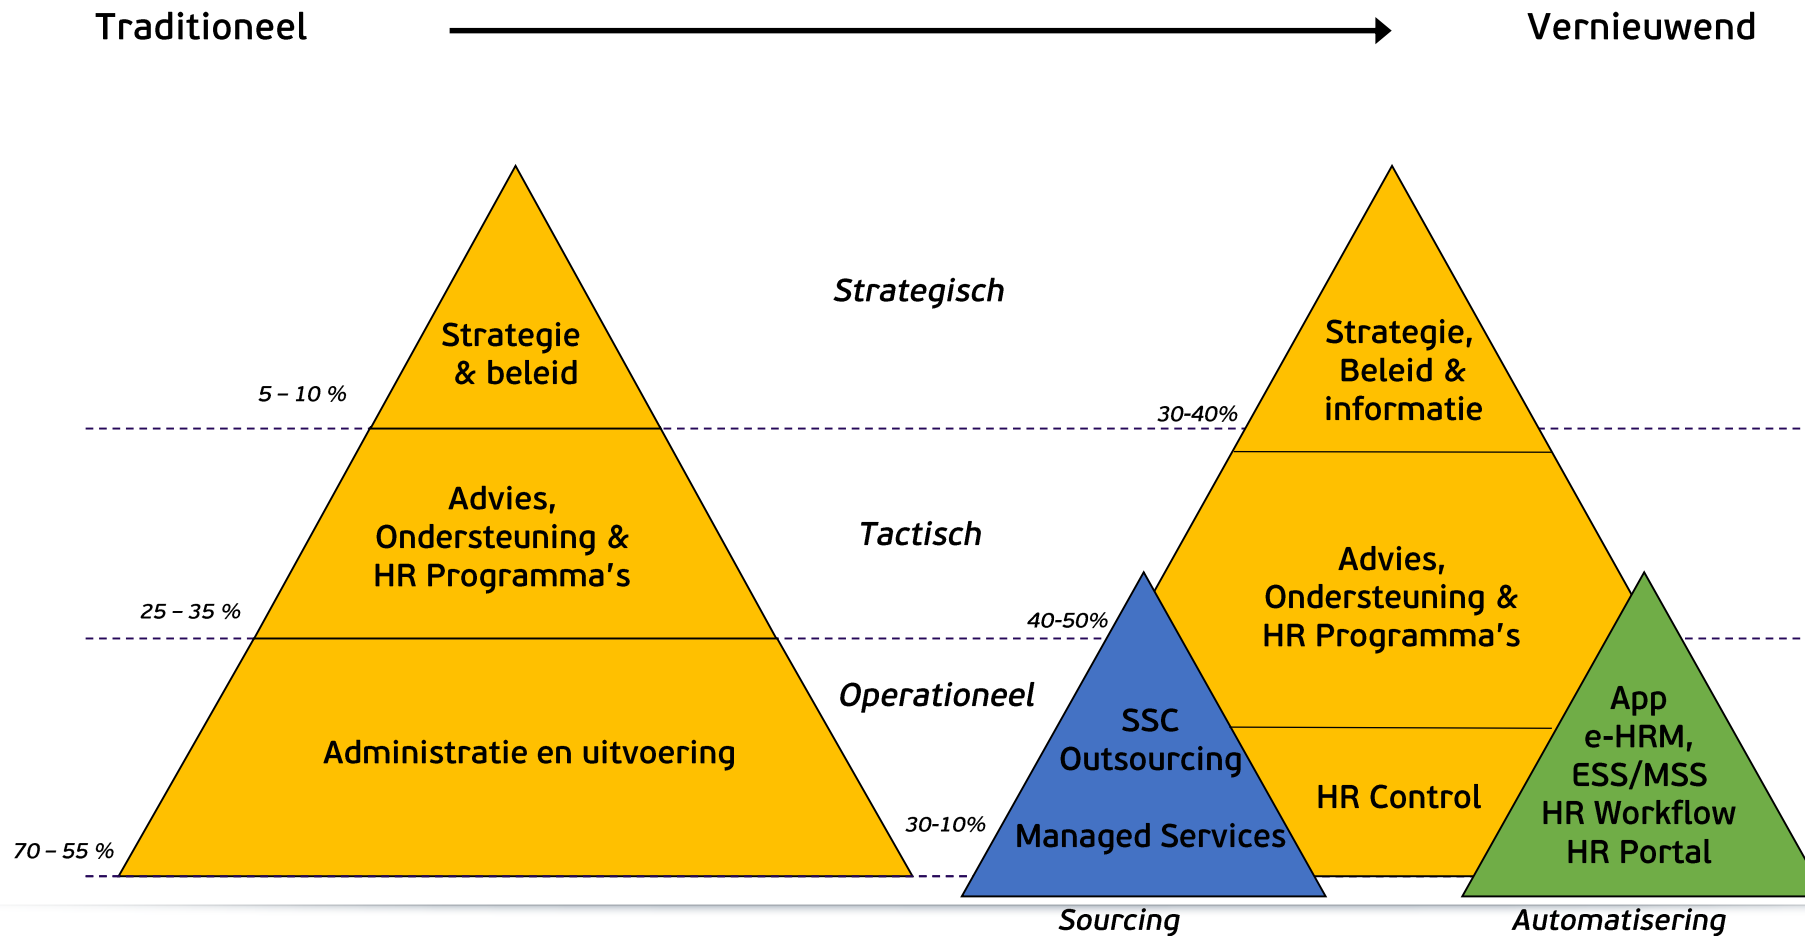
Traditioneel

Vernieuwend

Strategisch

Tactisch

Operationeel

5 – 10 %

Strategie & beleid

25 – 35 %

Advies, Ondersteuning & HR Programma’s

70 – 55 %

Administratie en uitvoering

30-40%

Strategie, Beleid & informatie

40-50%

Advies, Ondersteuning & HR Programma’s

30-10%

HR Control

SSC Outsourcing

Managed Services

App e-HRM, ESS/MSS HR Workflow HR Portal

Sourcing

Automatisering